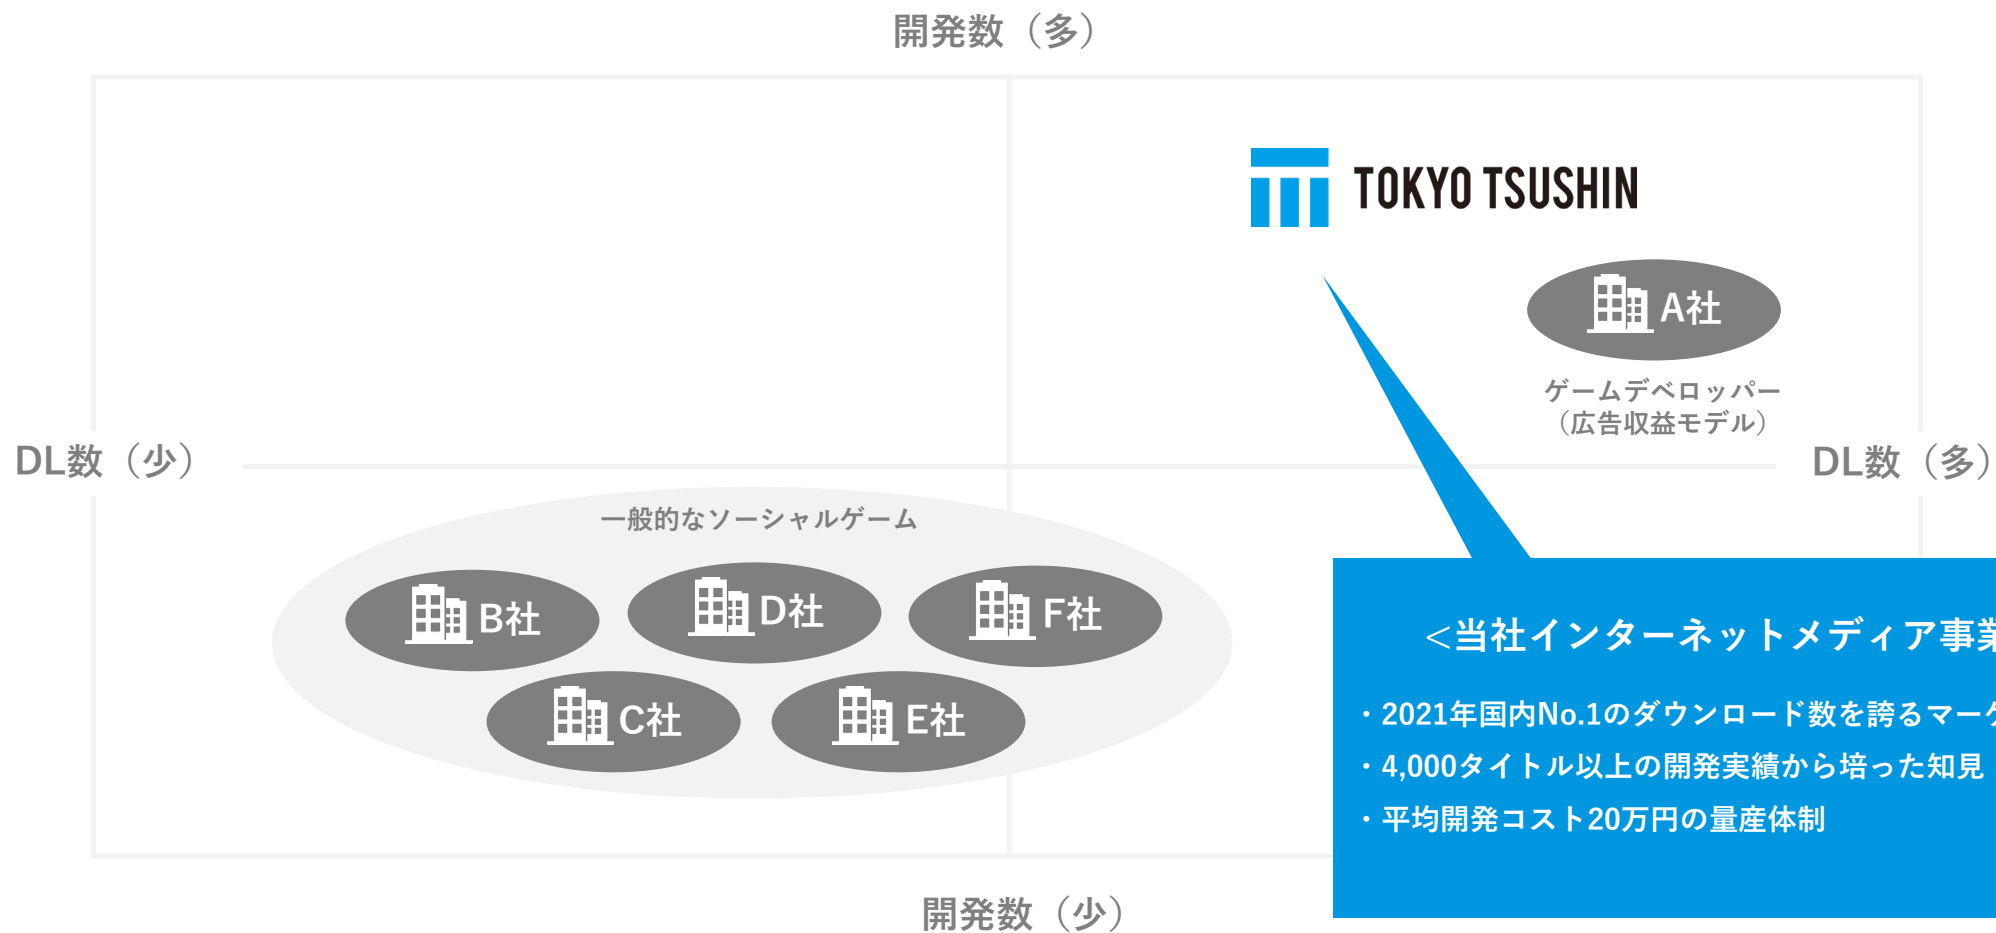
開発数（多）

TOKYO TSUSHIN

A社

ゲームデベロッパー
（広告収益モデル）

DL数（少）

DL数（多）

一般的なソーシャルゲーム

B社

D社

F社

C社

E社

＜当社インターネットメディア事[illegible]

・2021年国内No.1のダウンロード数を誇るマー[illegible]
・4,000タイトル以上の開発実績から培った知見
・平均開発コスト20万円の量産体制

開発数（少）